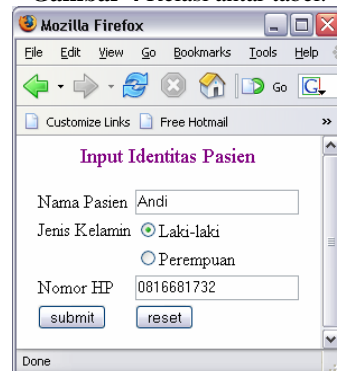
Mozilla Firefox

File Edit View Go Bookmarks Tools Help

Go

Customize Links Free Hotmail »

Input Identitas Pasien

Nama Pasien Andi

Jenis Kelamin Laki-laki

Perempuan

Nomor HP 0816681732

submit reset

Done